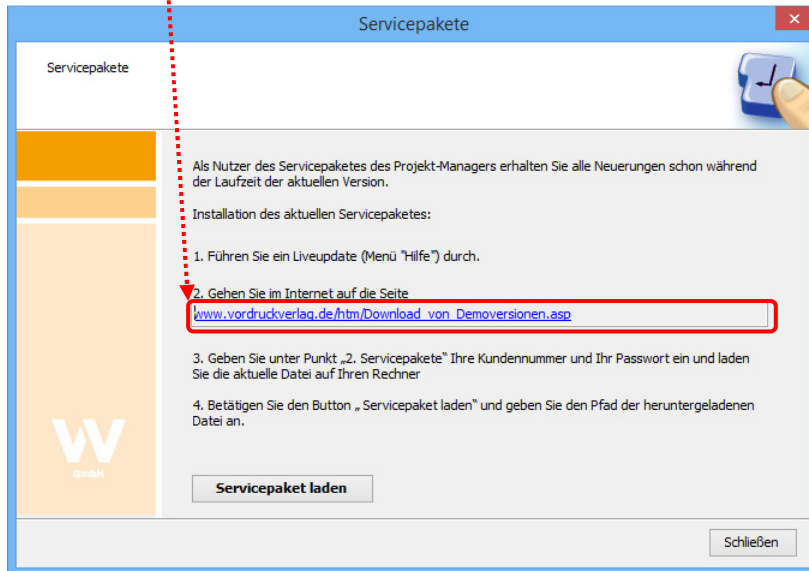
Servicepakete

Servicepakete

Als Nutzer des Servicepaketes des Projekt-Managers erhalten Sie alle Neuerungen schon während der Laufzeit der aktuellen Version.

Installation des aktuellen Servicepaketes:

1. Führen Sie ein Liveupdate (Menü "Hilfe") durch.

2. Gehen Sie im Internet auf die Seite

www.vordruckverlag.de/htm/Download_von_Demoversionen.asp

3. Geben Sie unter Punkt „2. Servicepakete" Ihre Kundennummer und Ihr Passwort ein und laden Sie die aktuelle Datei auf Ihren Rechner

4. Betätigen Sie den Button „ Servicepaket laden" und geben Sie den Pfad der heruntergeladenen Datei an.

W
GmbH

Servicepaket laden

Schließen